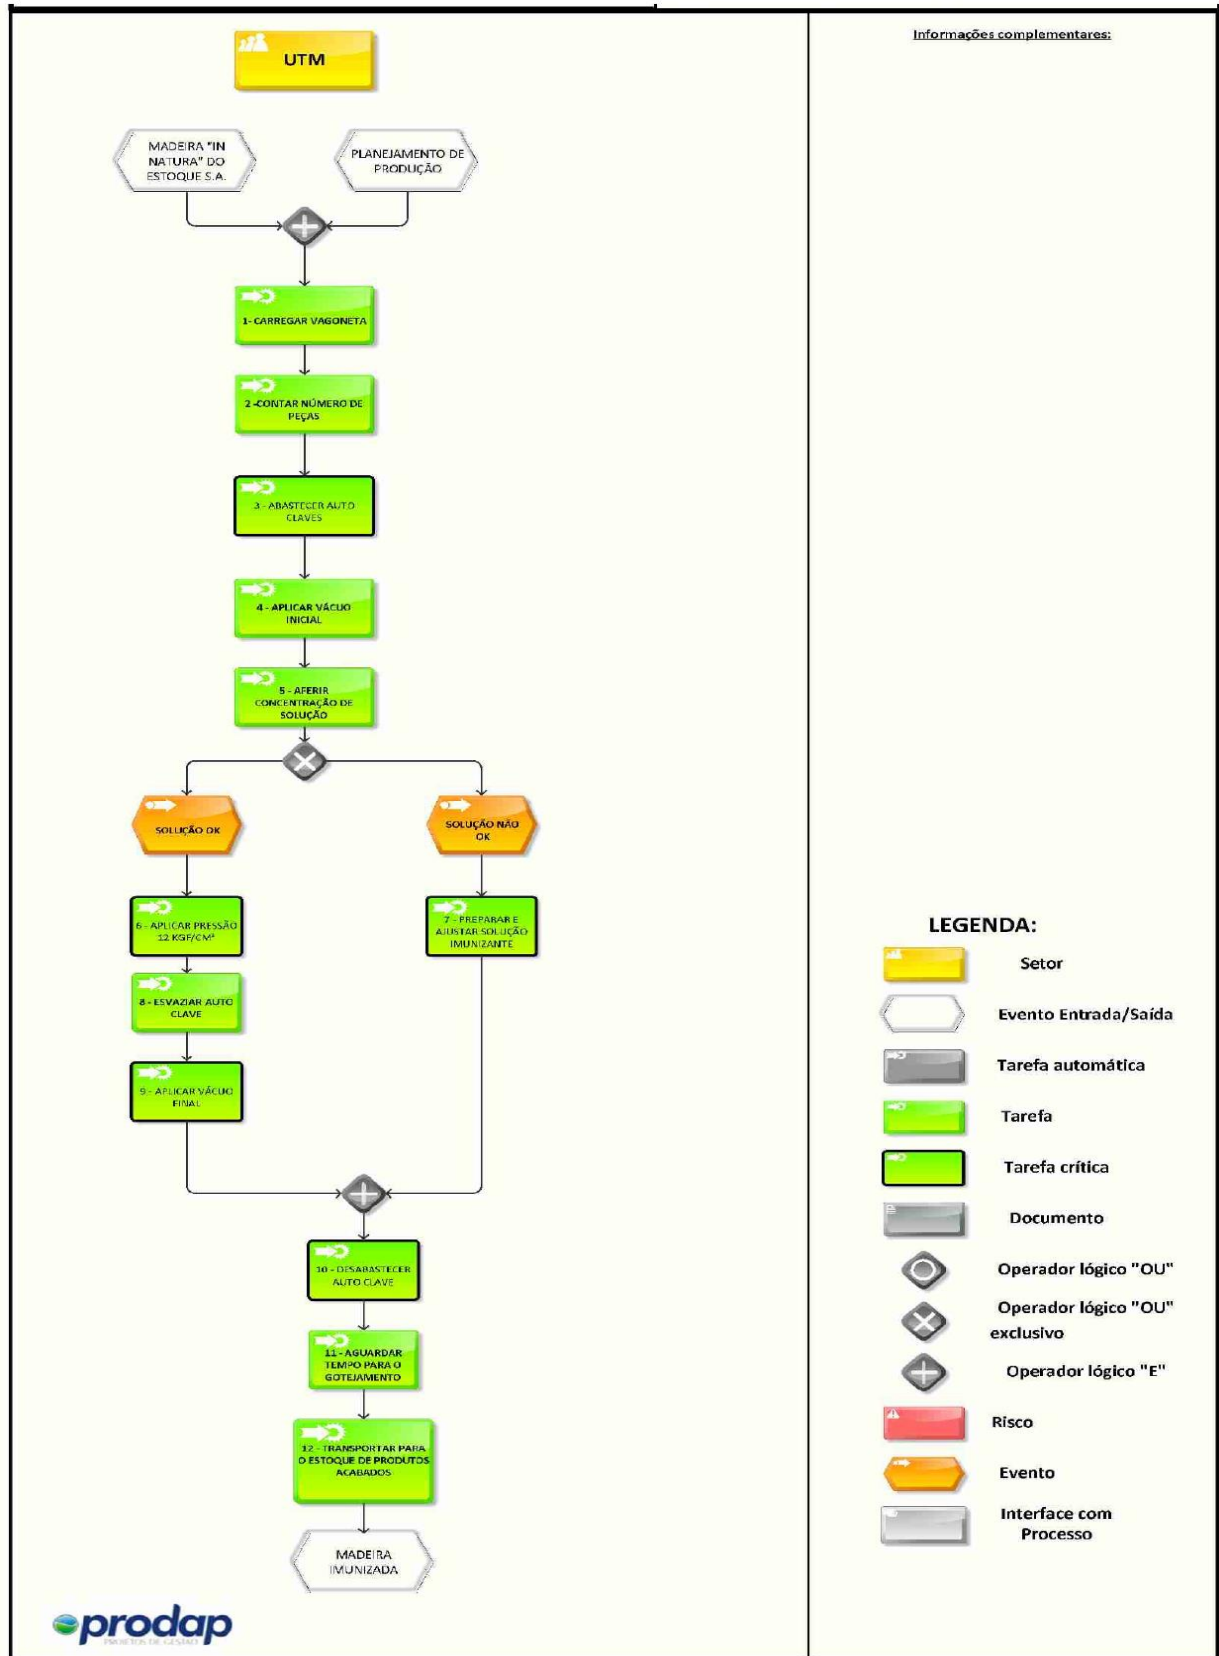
UTM

MADEIRA "IN NATURA" DO ESTOQUE S.A.

PLANEJAMENTO DE PRODUÇÃO

1- CARREGAR VAGONETA

2 -CONTAR NÚMERO DE PEÇAS

3 - ABASTECER AUTO CLAVES

4 - APLICAR VÁCUO INICIAL

5 - AFERIR CONCENTRAÇÃO DE SOLUÇÃO

SOLUÇÃO OK

SOLUÇÃO NÃO OK

6 - APLICAR PRESSÃO 12 KGF/CM²

7 - PREPARAR E AJUSTAR SOLUÇÃO IMUNIZANTE

8 - ESVAZIAR AUTO CLAVE

9 - APLICAR VÁCUO FINAL

10 - DESABASTECER AUTO CLAVE

11 - AGUARDAR TEMPO PARA O GOTEJAMENTO

12 - TRANSPORTAR PARA O ESTOQUE DE PRODUTOS ACABADOS

MADEIRA IMUNIZADA

prodap
PROJETOS DE GESTÃO

Informações complementares:

LEGENDA:

Setor

Evento Entrada/Saída

Tarefa automática

Tarefa

Tarefa crítica

Documento

Operador lógico "OU"

Operador lógico "OU" exclusivo

Operador lógico "E"

Risco

Evento

Interface com Processo